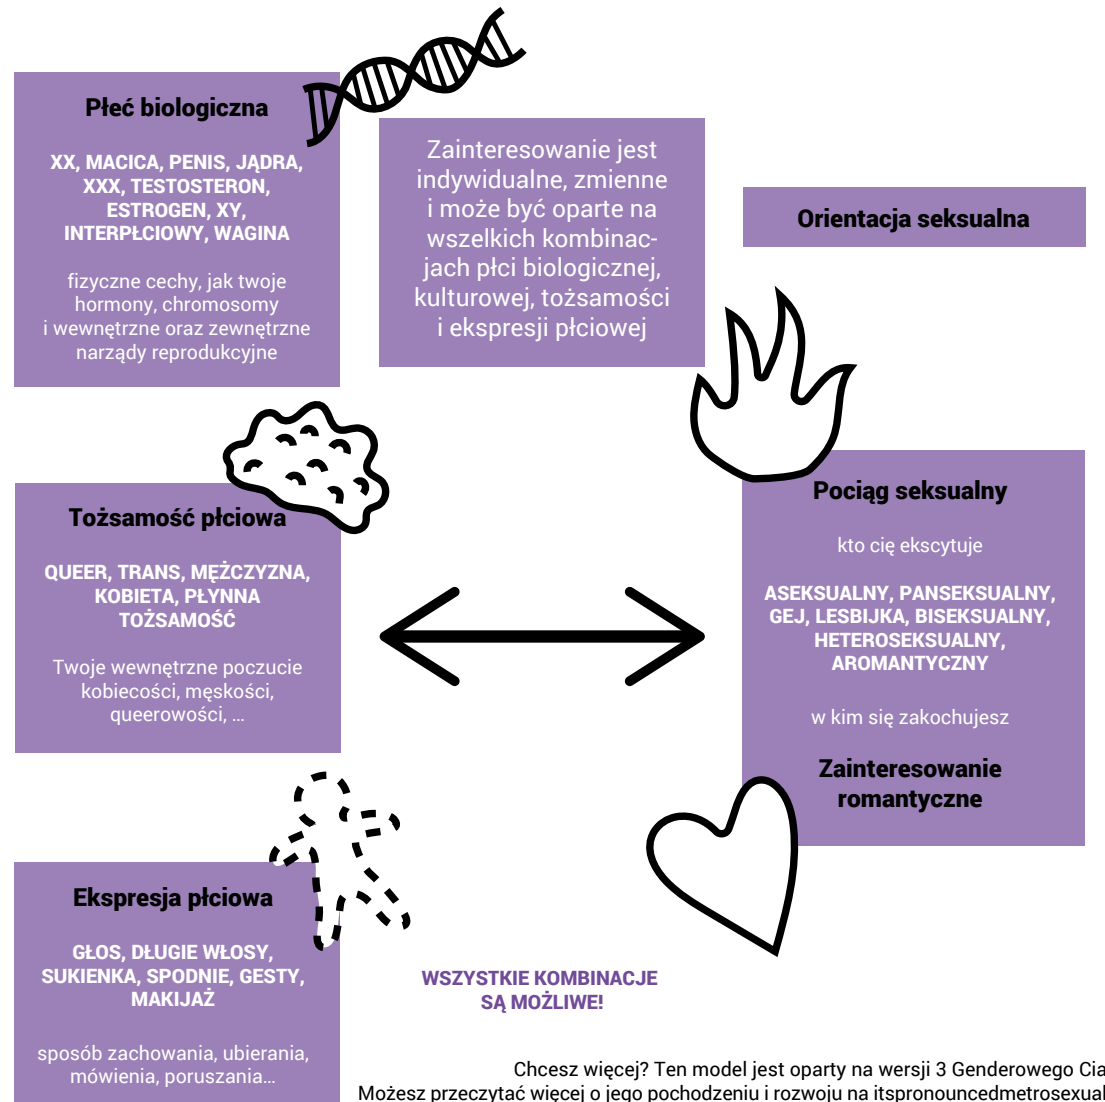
Płeć biologiczna

XX, MACICA, PENIS, JĄDRA, XXX, TESTOSTERON, ESTROGEN, XY, INTERPŁCIOWY, WAGINA

fizyczne cechy, jak twoje hormony, chromosomy i wewnętrzne oraz zewnętrzne narządy reprodukcyjne

Zainteresowanie jest indywidualne, zmienne i może być oparte na wszelkich kombinacjach płci biologicznej, kulturowej, tożsamości i ekspresji płciowej

Orientacja seksualna

Tożsamość płciowa

QUEER, TRANS, MĘŻCZYZNA, KOBIETA, PŁYNNA TOŻSAMOŚĆ

Twoje wewnętrzne poczucie kobiecości, męskości, queerowości, ...

Pociąg seksualny

kto cię ekscytuje

ASEKSUALNY, PANSEKSUALNY, GEJ, LESBIJKA, BISEKSUALNY, HETEROSEKSUALNY, AROMANTYCZNY

w kim się zakochujesz

Zainteresowanie romantyczne

Ekspresja płciowa

GŁOS, DŁUGIE WŁOSY, SUKIENKA, SPODNIE, GESTY, MAKIJAŻ

sposób zachowania, ubierania, mówienia, poruszania...

WSZYSTKIE KOMBINACJE SĄ MOŻLIWE!

Chcesz więcej? Ten model jest oparty na wersji 3 Genderowego Cia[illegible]
Możesz przeczytać więcej o jego pochodzeniu i rozwoju na itspronouncedmetrosexual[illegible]